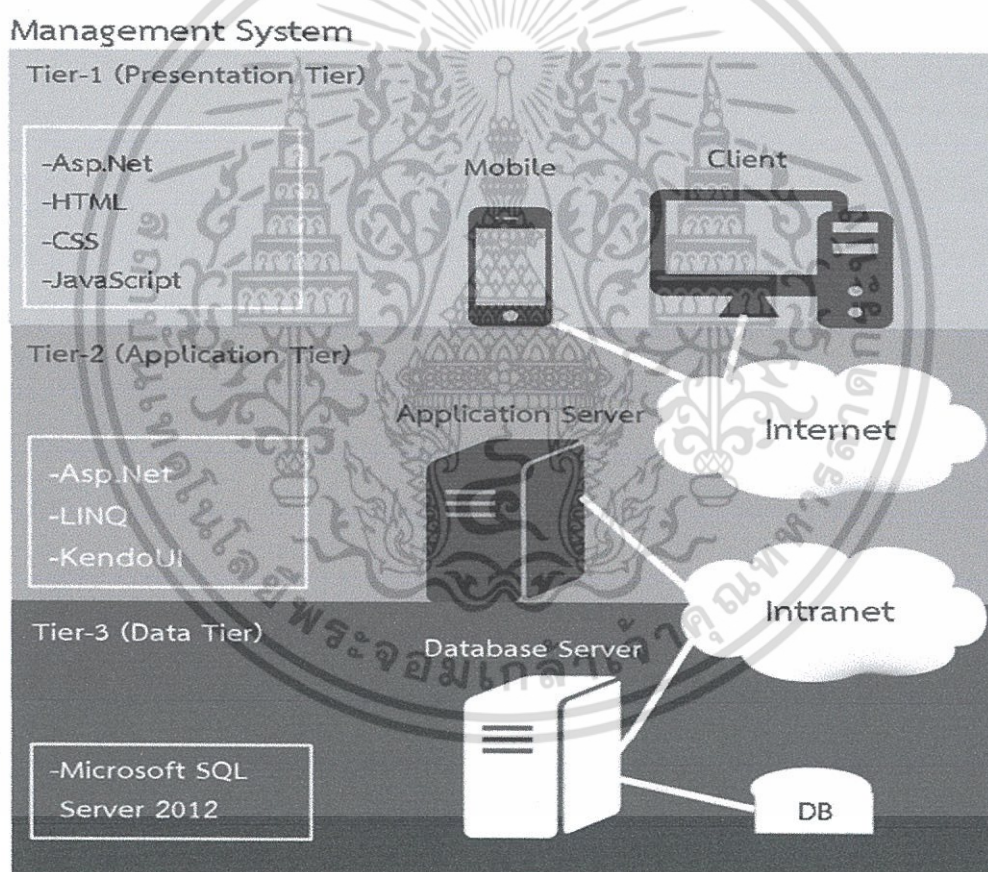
Management System

Tier-1 (Presentation Tier)

-Asp.Net
-HTML
-CSS
-JavaScript

Mobile

Client

Tier-2 (Application Tier)

Application Server

Internet

-Asp.Net
-LINQ
-KendoUI

Intranet

Tier-3 (Data Tier)

Database Server

-Microsoft SQL Server 2012

DB

พระจอมเกล้าธนบุรี